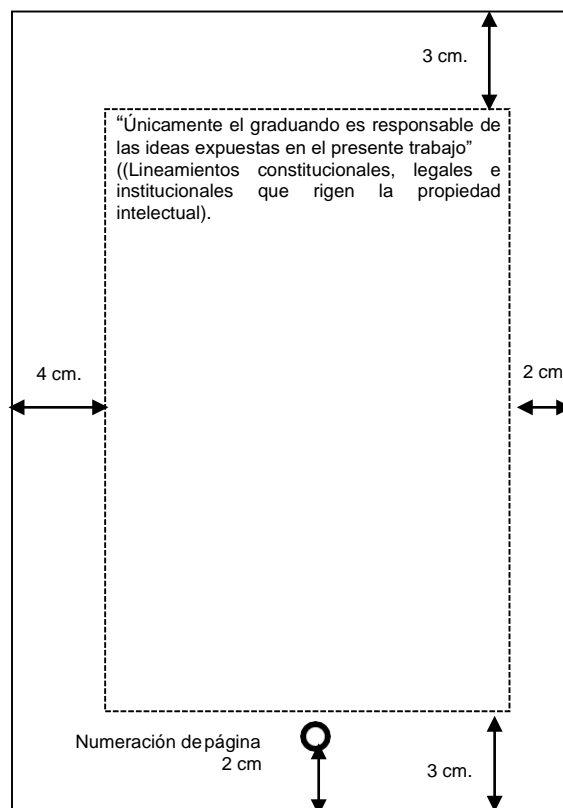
3 cm.

“Únicamente el graduando es responsable de las ideas expuestas en el presente trabajo” ((Lineamientos constitucionales, legales e institucionales que rigen la propiedad intelectual).

4 cm.

2 cm

Numeración de página
2 cm

3 cm.